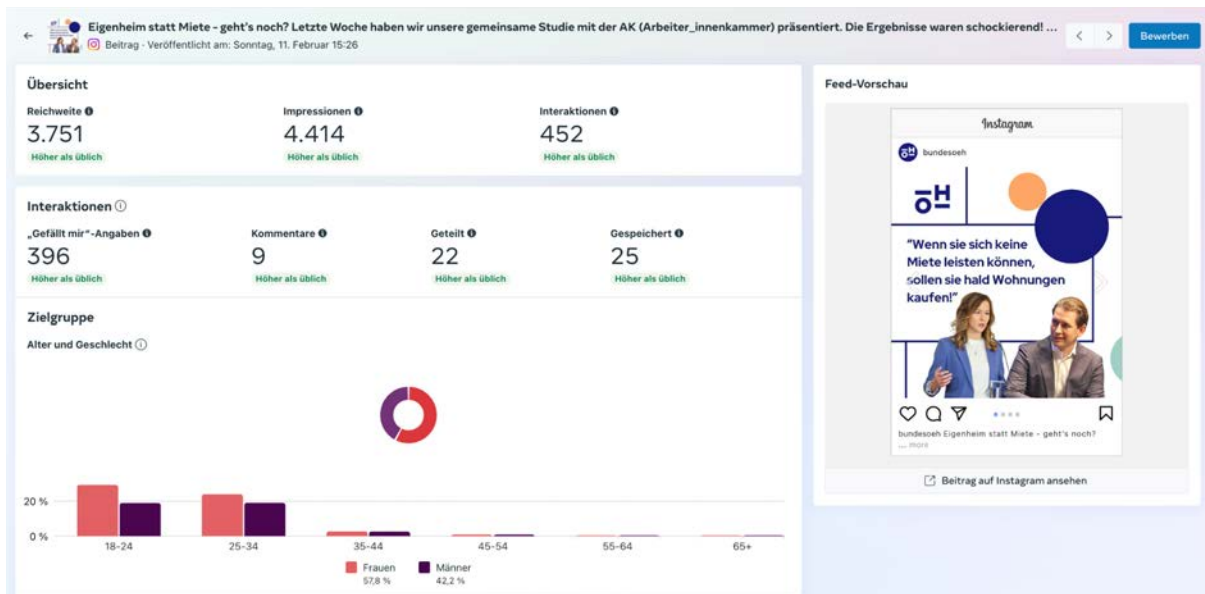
Eigenheim statt Miete - geht's noch? Letzte Woche haben wir unsere gemeinsame Studie mit der AK (Arbeiter_innenkammer) präsentiert. Die Ergebnisse waren schockierend! ...
Beitrag · Veröffentlicht am: Sonntag, 11. Februar 15:26

Bewerben

Übersicht

Reichweite
3.751
Höher als üblich

Impressionen
4.414
Höher als üblich

Interaktionen
452
Höher als üblich

Interaktionen

„Gefällt mir"-Angaben
396
Höher als üblich

Kommentare
9
Höher als üblich

Geteilt
22
Höher als üblich

Gespeichert
25
Höher als üblich

Zielgruppe

Alter und Geschlecht

20 %
0 %
18-24
25-34
35-44
45-54
55-64
65+

Frauen
57,8 %
Männer
42,2 %

Feed-Vorschau

Instagram

bundesoeh

ōH

"Wenn sie sich keine Miete leisten können, sollen sie hald Wohnungen kaufen!"

bundesoeh Eigenheim statt Miete - geht's noch?
... more

Beitrag auf Instagram ansehen